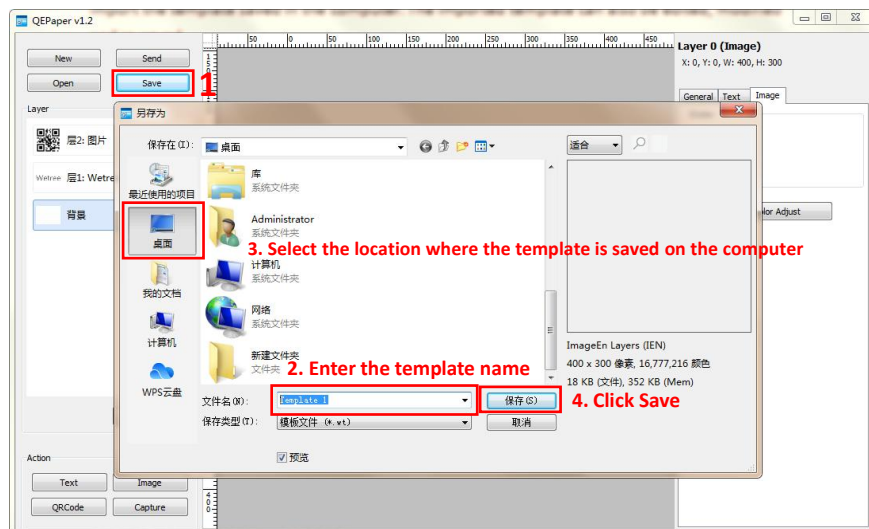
QEPaper v1.2

New
Send
Open
Save
1

Layer
层2: 图片
Wetree 层1: Wetree
背景

Action
Text
Image
QRCode
Capture

50 0 50 100 150 200 250 300 350 400 450

Layer 0 (Image)
X: 0, Y: 0, W: 400, H: 300
General Text Image
lor Adjust

另存为
保存在(I): 桌面
最近使用的项目
桌面
我的文档
计算机
WPS云盘
库
系统文件夹
Administrator
系统文件夹
计算机
系统文件夹
网络
系统文件夹
新建文件夹
文件夹
3. Select the location where the template is saved on the computer
2. Enter the template name
文件名(N): Template 1
保存类型(T): 模板文件 (*.wt)
保存(S)
取消
4. Click Save
预选
适合
ImageEn Layers (IEN)
400 x 300 像素, 16,777,216 颜色
18 KB (文件), 352 KB (Mem)